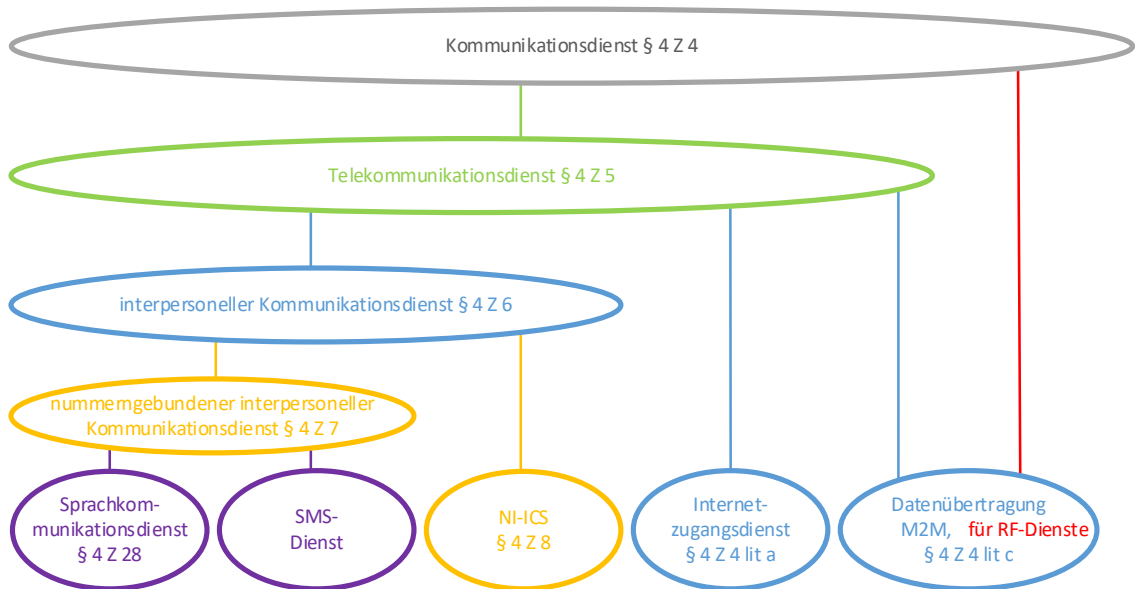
Kommunikationsdienst § 4 Z 4

Telekommunikationsdienst § 4 Z 5

interpersoneller Kommunikationsdienst § 4 Z 6

nummerngebundener interpersoneller Kommunikationsdienst § 4 Z 7

Sprachkommunikationsdienst § 4 Z 28

SMS-Dienst

NI-ICS § 4 Z 8

Internetzugangsdienst § 4 Z 4 lit a

Datenübertragung M2M, für RF-Dienste § 4 Z 4 lit c